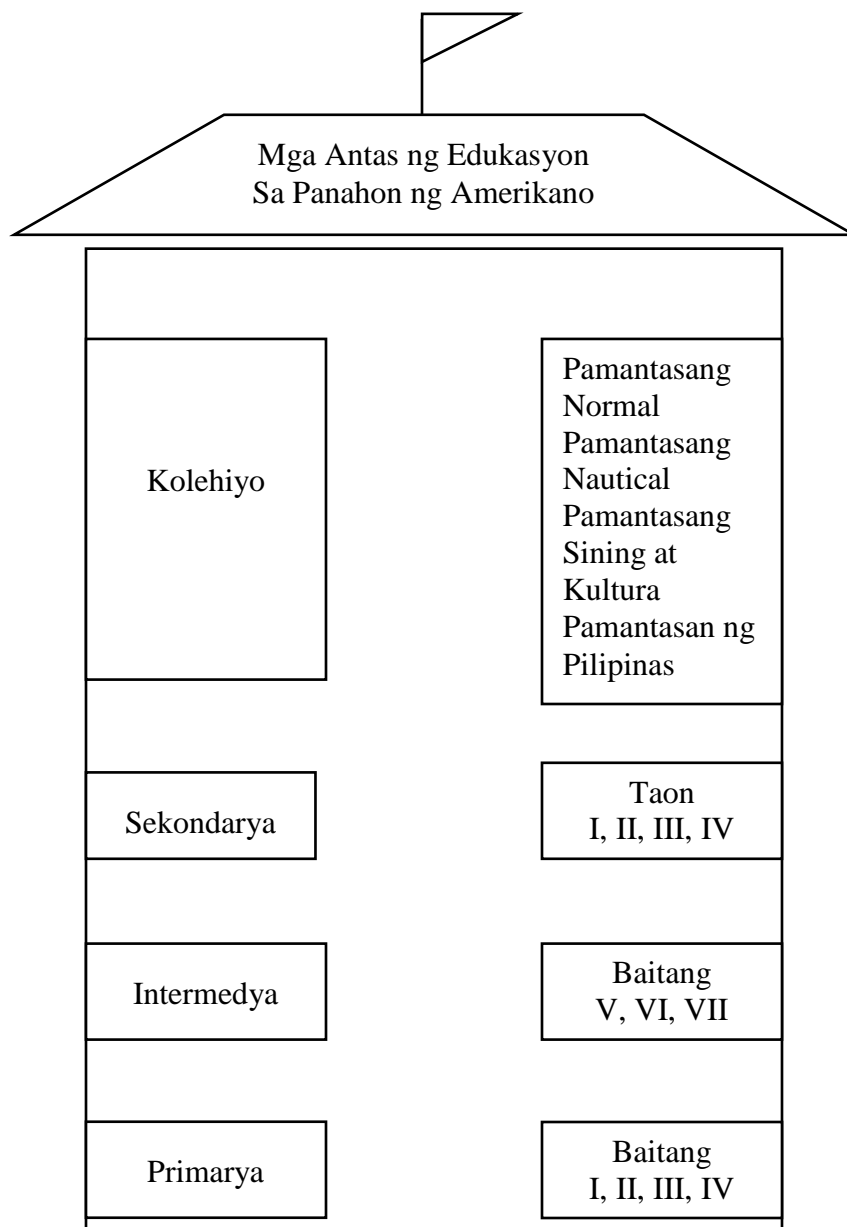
Mga Antas ng Edukasyon
Sa Panahon ng Amerikano

Kolehiyo

Pamantasang Normal
Pamantasang Nautical
Pamantasang Sining at Kultura
Pamantasan ng Pilipinas

Sekondarya

Taon
I, II, III, IV

Intermedya

Baitang
V, VI, VII

Primarya

Baitang
I, II, III, IV